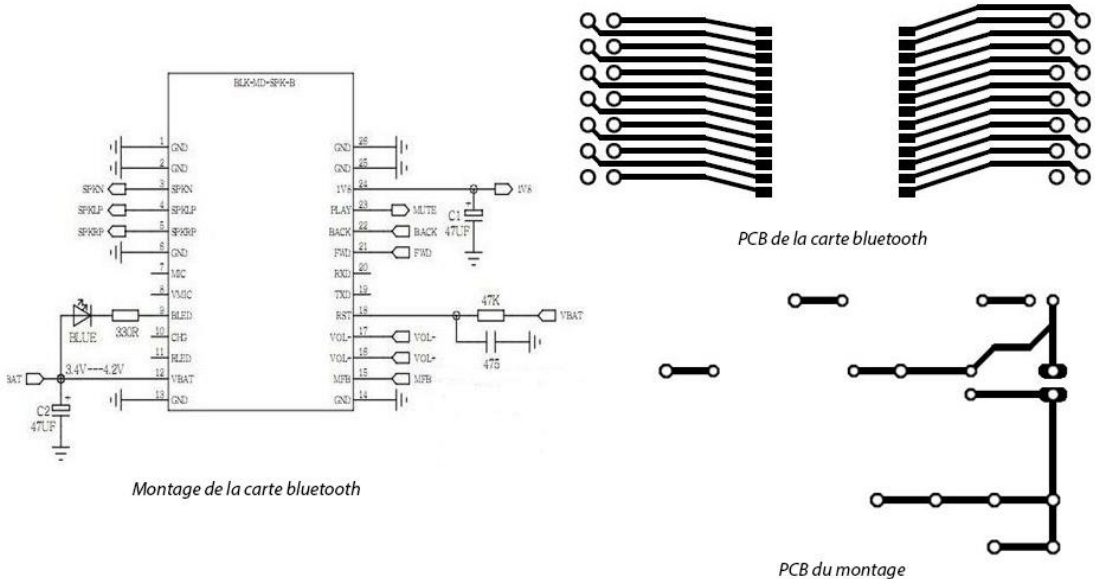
BLK-MD-SPK-B

1 GND
2 GND
SPKN 3 SPKN
SPKLP 4 SPKLP
SPKRP 5 SPKRP
6 GND
7 MIC
8 VMIC
BLUE 330R 9 BLED
10 CHG
11 RLED
BAT 3.4V---4.2V 12 VBAT
C2 47UF
13 GND

26 GND
25 GND
24 1V8 1V8
C1 47UF
23 PLAY MUTE
22 BACK BACK
21 FWD FWD
20 RXD
19 TXD
18 RST 47K VBAT
475
17 VOL- VOL-
16 VOL+ VOL+
15 MFB MFB
14 GND

Montage de la carte bluetooth

PCB de la carte bluetooth

PCB du montage